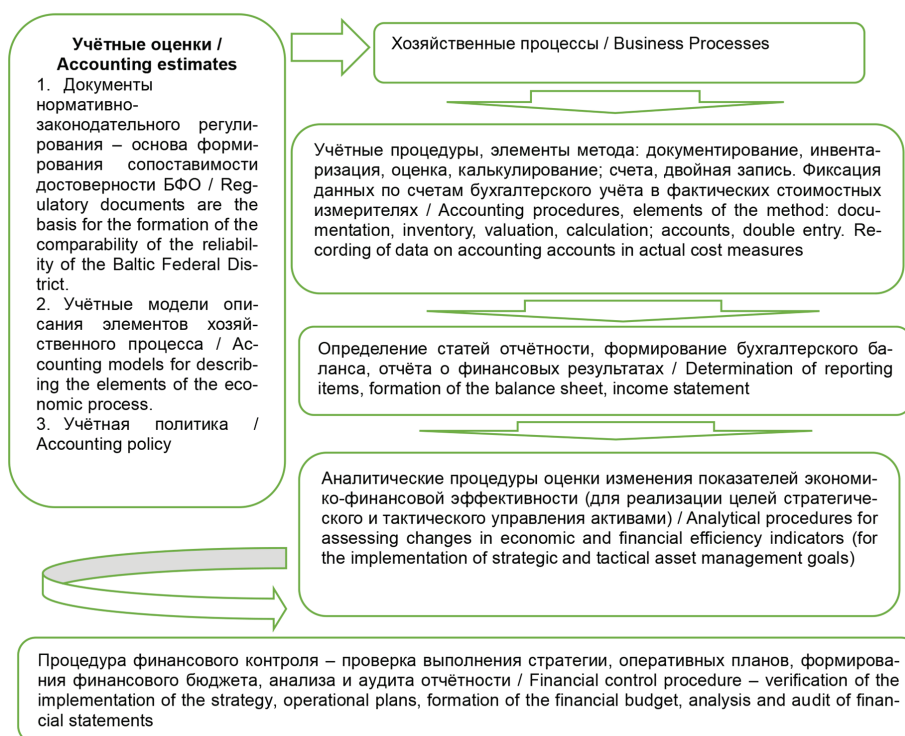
Учётные оценки / Accounting estimates

1. Документы нормативно-законодательного регулирования – основа формирования сопоставимости достоверности БФО / Regulatory documents are the basis for the formation of the comparability of the reliability of the Baltic Federal District.
2. Учётные модели описания элементов хозяйственного процесса / Accounting models for describing the elements of the economic process.
3. Учётная политика / Accounting policy

Хозяйственные процессы / Business Processes

Учётные процедуры, элементы метода: документирование, инвентаризация, оценка, калькулирование; счета, двойная запись. Фиксация данных по счетам бухгалтерского учёта в фактических стоимостных измерителях / Accounting procedures, elements of the method: documentation, inventory, valuation, calculation; accounts, double entry. Recording of data on accounting accounts in actual cost measures

Определение статей отчётности, формирование бухгалтерского баланса, отчёта о финансовых результатах / Determination of reporting items, formation of the balance sheet, income statement

Аналитические процедуры оценки изменения показателей экономико-финансовой эффективности (для реализации целей стратегического и тактического управления активами) / Analytical procedures for assessing changes in economic and financial efficiency indicators (for the implementation of strategic and tactical asset management goals)

Процедура финансового контроля – проверка выполнения стратегии, оперативных планов, формирования финансового бюджета, анализа и аудита отчётности / Financial control procedure – verification of the implementation of the strategy, operational plans, formation of the financial budget, analysis and audit of financial statements